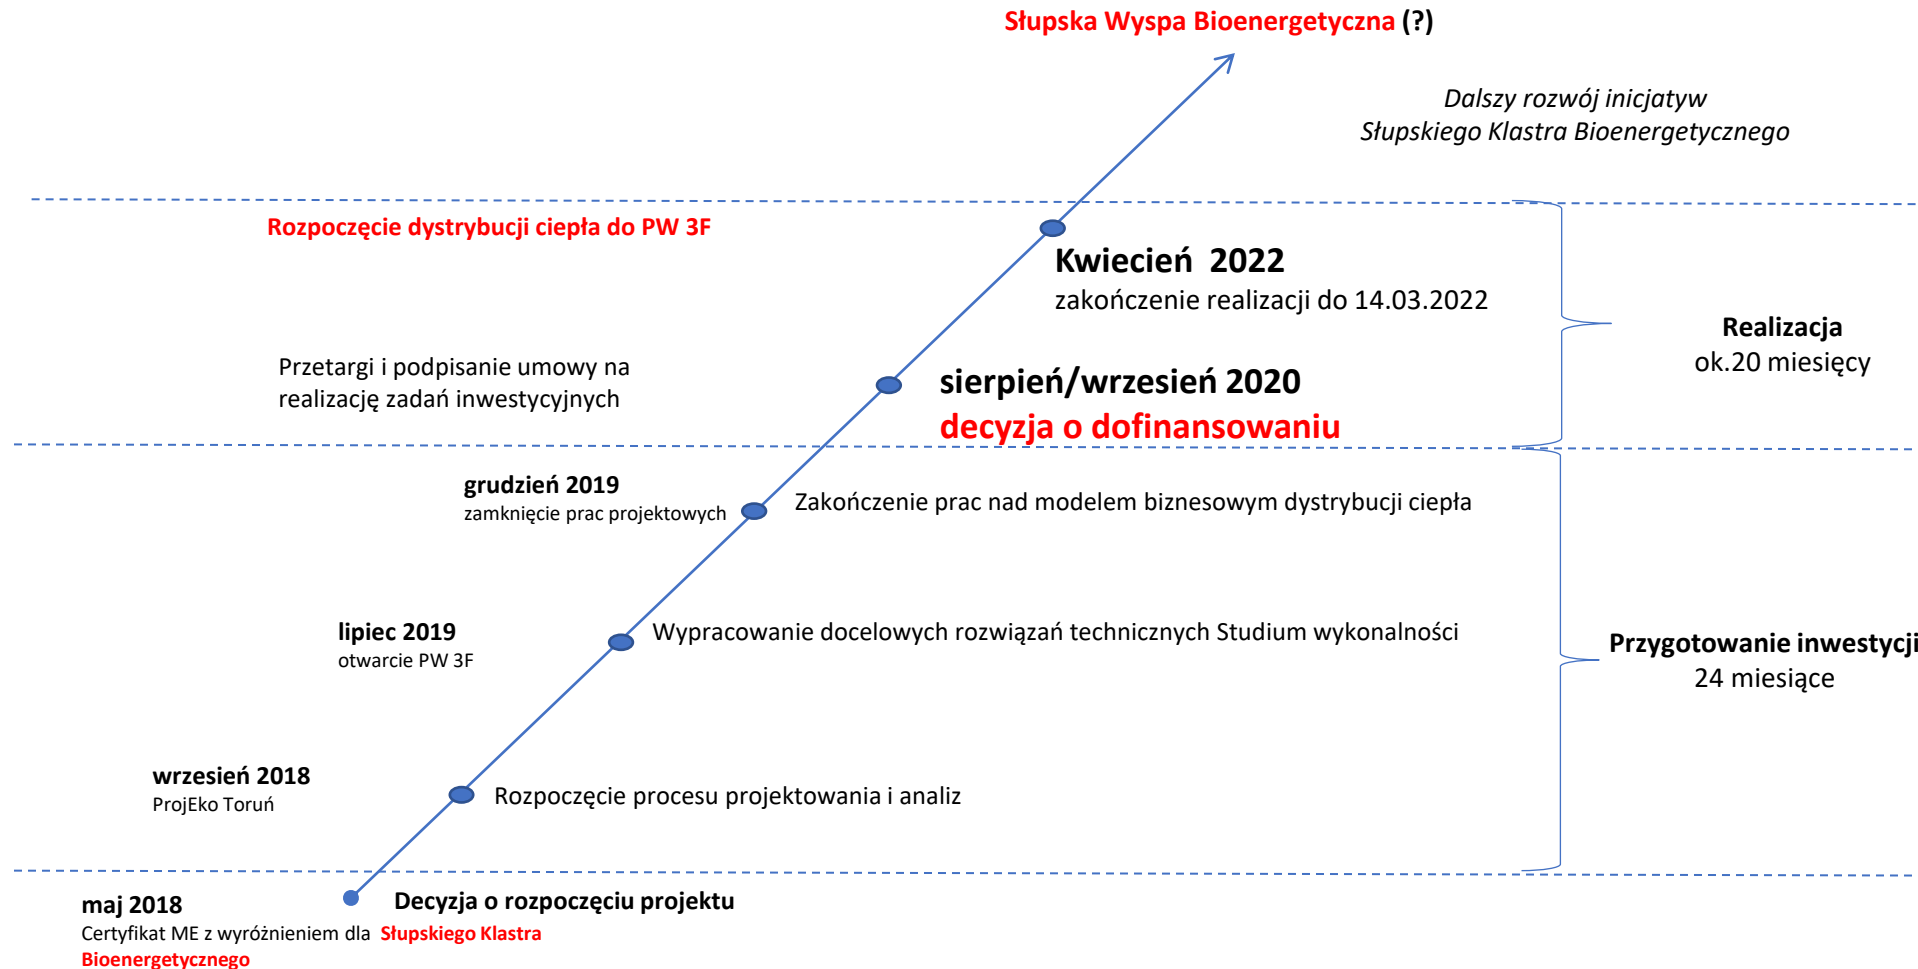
Słupska Wyspa Bioenergetyczna (?)

Dalszy rozwój inicjatyw Słupskiego Klastra Bioenergetycznego

Rozpoczęcie dystrybucji ciepła do PW 3F

Kwiecień 2022
zakończenie realizacji do 14.03.2022

Realizacja
ok.20 miesięcy

Przetargi i podpisanie umowy na realizację zadań inwestycyjnych

sierpień/wrzesień 2020
decyzja o dofinansowaniu

grudzień 2019
zamknięcie prac projektowych

Zakończenie prac nad modelem biznesowym dystrybucji ciepła

lipiec 2019
otwarcie PW 3F

Wypracowanie docelowych rozwiązań technicznych Studium wykonalności

Przygotowanie inwestycji
24 miesiące

wrzesień 2018
ProjEko Toruń

Rozpoczęcie procesu projektowania i analiz

maj 2018
Certyfikat ME z wyróżnieniem dla Słupskiego Klastra Bioenergetycznego

Decyzja o rozpoczęciu projektu